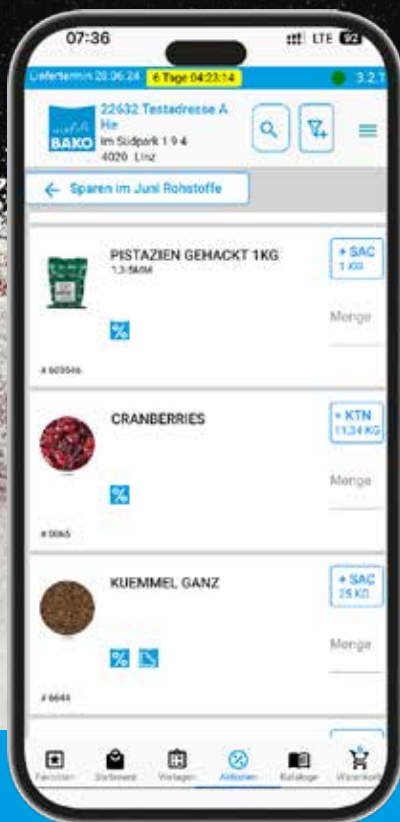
07:36
LTE 92

Liefertermin 20.06.24 6 Tage 04:23:14 3.2.1

BAKO 22632 Testadresse A He
Im Südpark 1 9 4
4020 Linz

← Sparen im Juni Rohstoffe

PISTAZIEN GEHACKT 1KG
1,3-5MM
+ SAC
1 KG
%
Menge
# 605546

CRANBERRIES
+ KTN
11,34 KG
%
Menge
# 0065

KUEMMEL GANZ
+ SAC
25 KG
%
Menge
# 6644

Favoriten Sortiment Vorlagen Aktionen Kataloge Warenkorb